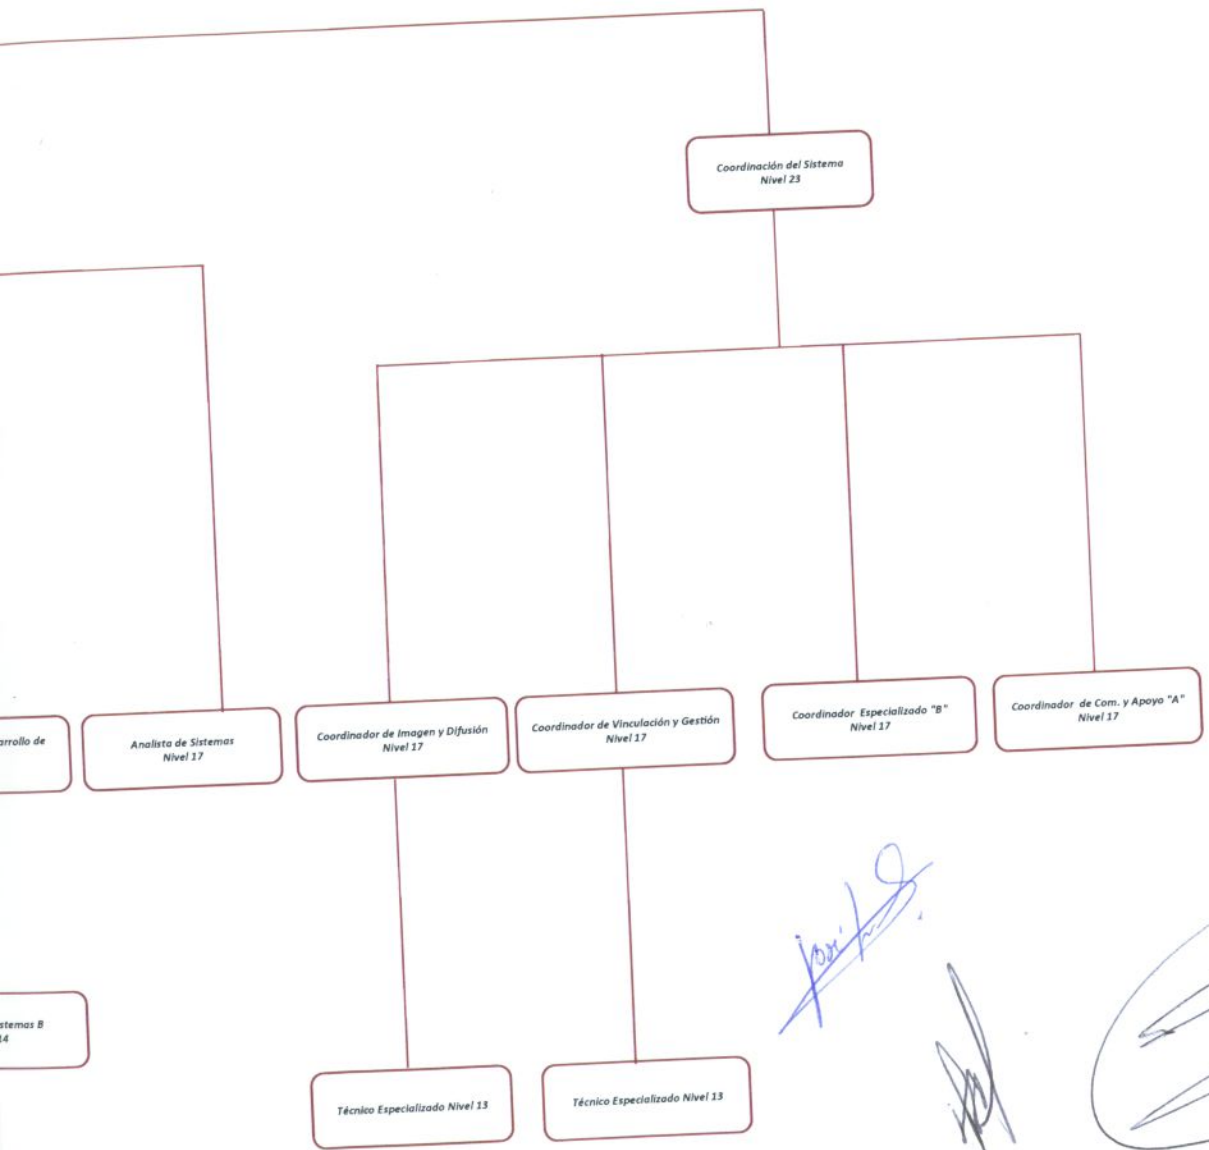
Coordinación del Sistema
Nivel 23

arrollo de

Analista de Sistemas
Nivel 17

Coordinador de Imagen y Difusión
Nivel 17

Coordinador de Vinculación y Gestión
Nivel 17

Coordinador Especializado "B"
Nivel 17

Coordinador de Com. y Apoyo "A"
Nivel 17

stemas B
14

Técnico Especializado Nivel 13

Técnico Especializado Nivel 13